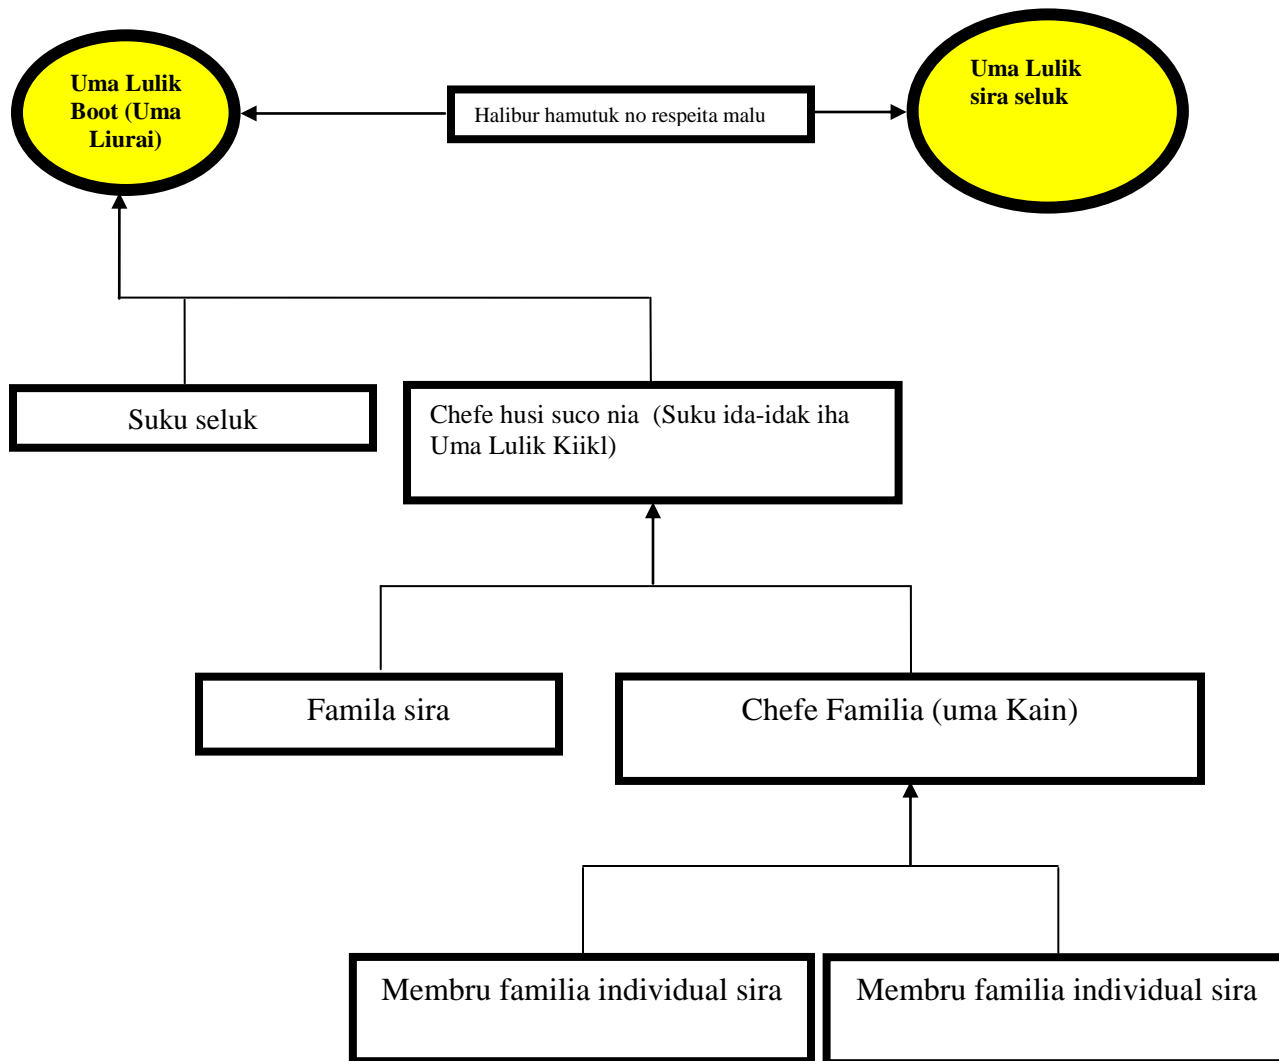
Uma Lulik Boot (Uma Liurai)

Halibur hamutuk no respeita malu

Uma Lulik sira seluk

Suku seluk

Chefe husi suco nia (Suku ida-idak iha Uma Lulik Kiikl)

Famila sira

Chefe Familia (uma Kain)

Membru familia individual sira

Membru familia individual sira